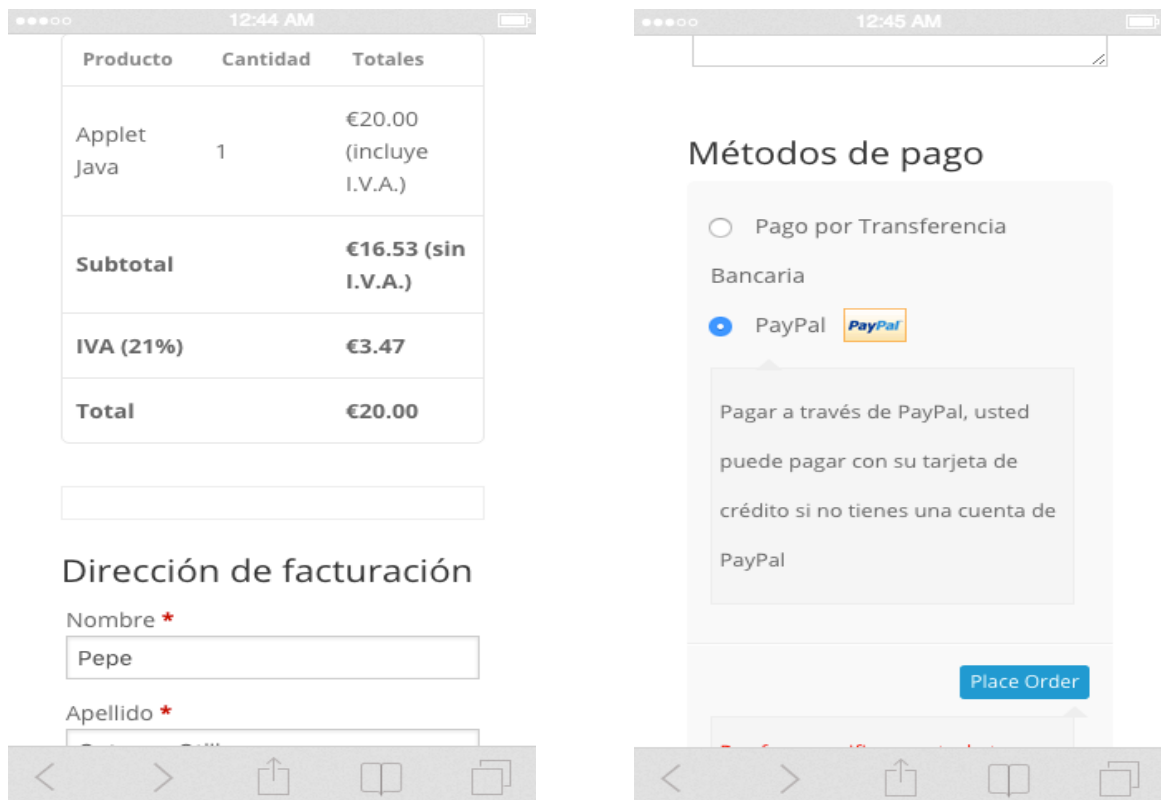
12:44 AM

| Producto | Cantidad | Totales |
|---|---|---|
| Applet Java | 1 | €20.00 (incluye I.V.A.) |
| **Subtotal** | | **€16.53 (sin I.V.A.)** |
| **IVA (21%)** | | **€3.47** |
| **Total** | | **€20.00** |

Dirección de facturación

Nombre *

Pepe

Apellido *

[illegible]

12:45 AM

Métodos de pago

Pago por Transferencia Bancaria

PayPal PayPal

Pagar a través de PayPal, usted puede pagar con su tarjeta de crédito si no tienes una cuenta de PayPal

Place Order

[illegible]